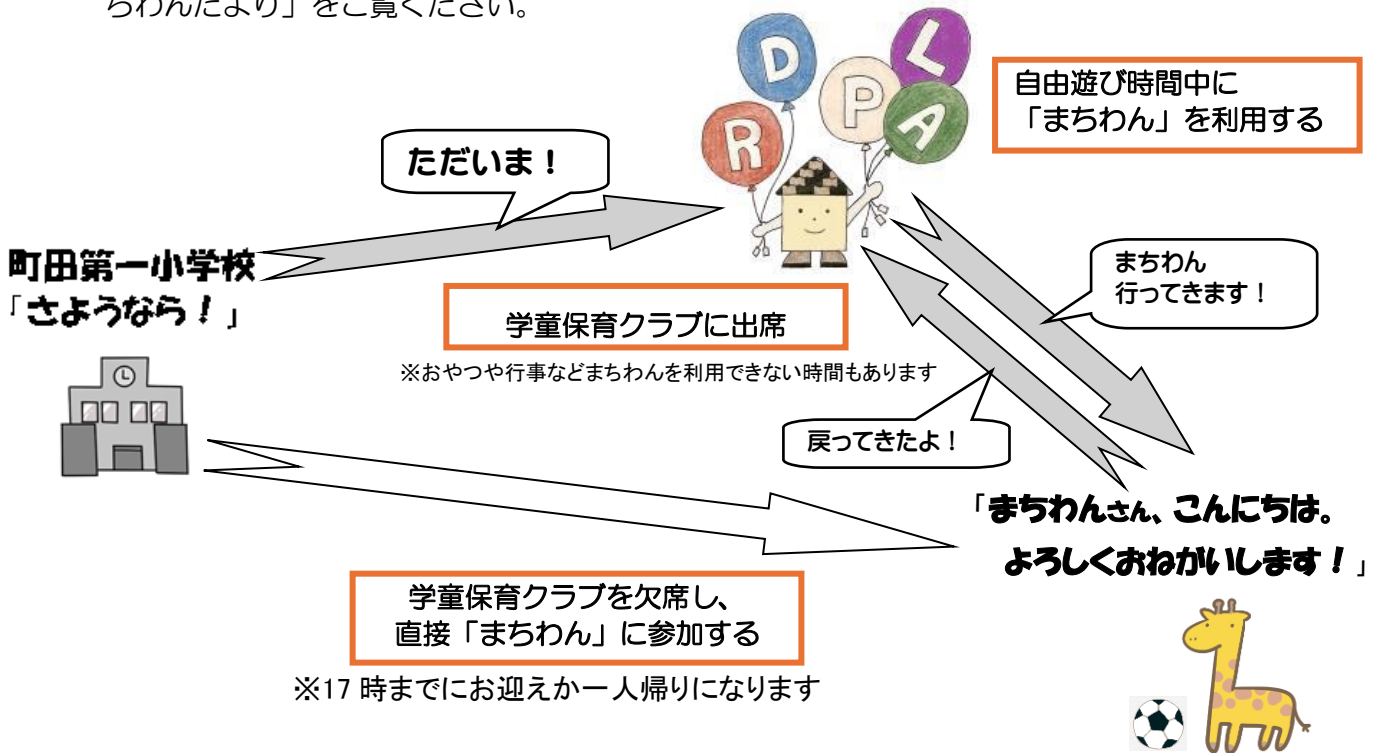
ちわんだより」をご覧ください。

D L P R A

自由遊び時間中に
「まちわん」を利用する

ただいま！

町田第一小学校
「さようなら！」

学童保育クラブに出席

※おやつや行事などまちわんを利用できない時間もあります

まちわん
行ってきます！

戻ってきたよ！

「まちわんさん、こんにちは。
よろしくおねがいします！」

学童保育クラブを欠席し、
直接「まちわん」に参加する

※17 時までにお迎えか一人帰りになります